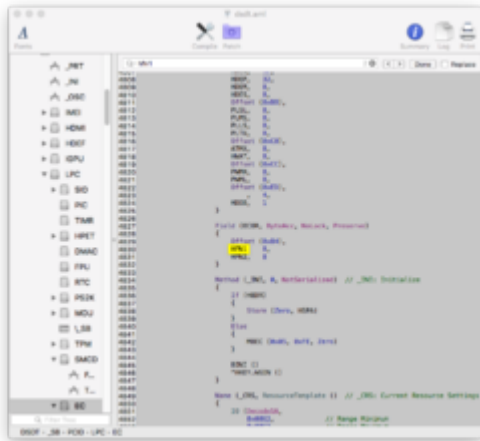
DSDT.aml

Fonts

Compile

Patch

Summary

Log

Print

_REF

_INI

_OSC

IMCO

HDMI

HDEF

IGPU

LPC

SIO

PIC

TIMR

HPET

DMAC

FPU

RTC

PS2K

MOU

LSB

TPM

SMCD

EC

Done

Replace

Field (ECOR, ByteAcc, NoLock, Preserve)

Method (_INI, 0, NotSerialized) // _INI: Initialize

If (HBRV)

Store (Zero, HBRV)

Else

MBEC (0x05, 0xFE, Zero)

Name (_CRS, ResourceTemplate () // _CRS: Current Resource Settings

// Range Minimum

DSDT > _SB > PCI0 > LPC > EC